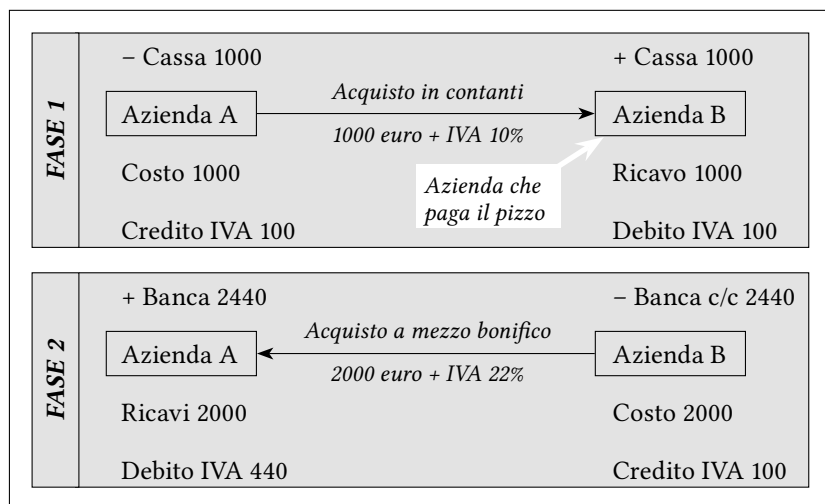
FASE 1

− Cassa 1000

Azienda A

Costo 1000

Credito IVA 100

Acquisto in contanti

1000 euro + IVA 10%

Azienda che paga il pizzo

+ Cassa 1000

Azienda B

Ricavo 1000

Debito IVA 100

FASE 2

+ Banca 2440

Azienda A

Ricavi 2000

Debito IVA 440

Acquisto a mezzo bonifico

2000 euro + IVA 22%

− Banca c/c 2440

Azienda B

Costo 2000

Credito IVA 100